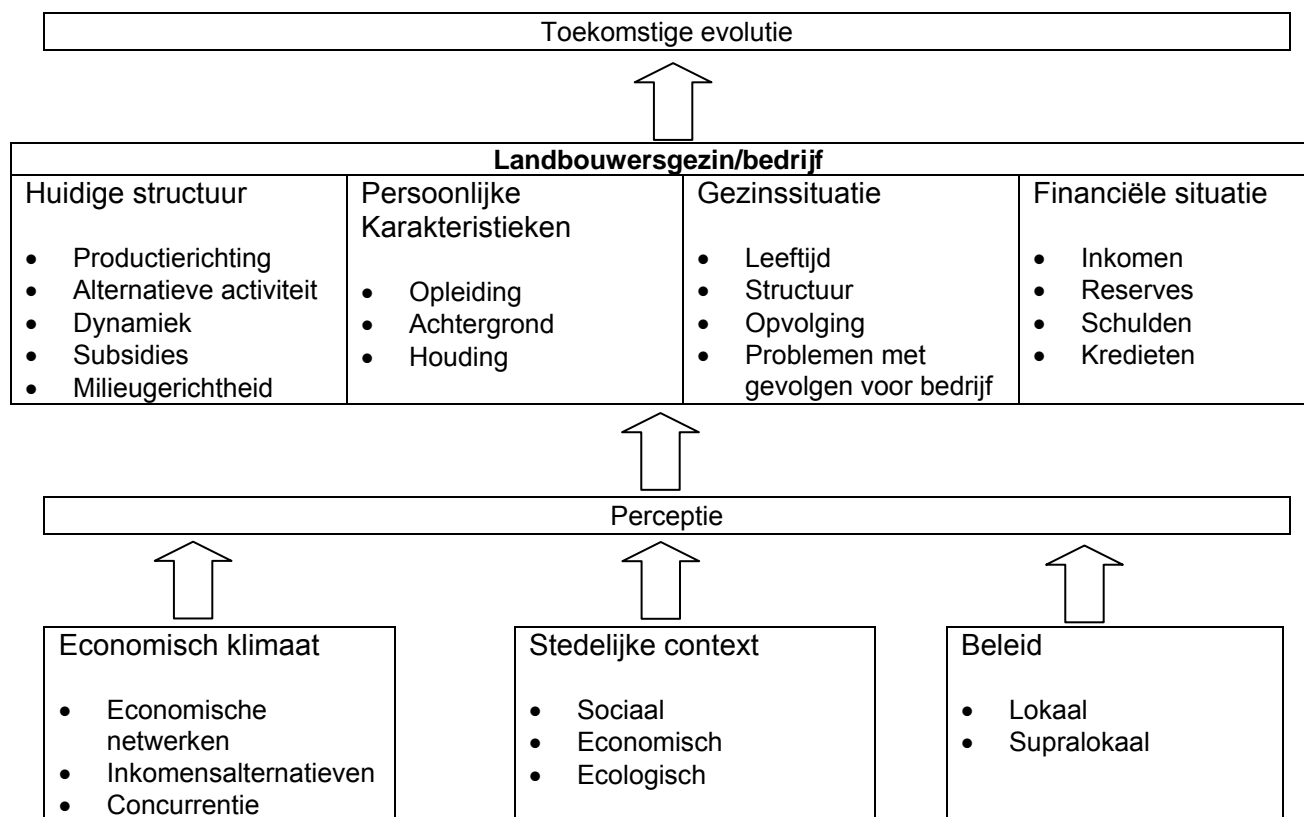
Toekomstige evolutie

**Landbouwersgezin/bedrijf**

| Huidige structuur | Persoonlijke Karakteristieken | Gezinssituatie | Financiële situatie |
|---|---|---|---|
| • Productierichting<br>• Alternatieve activiteit<br>• Dynamiek<br>• Subsidies<br>• Milieugerichtheid | • Opleiding<br>• Achtergrond<br>• Houding | • Leeftijd<br>• Structuur<br>• Opvolging<br>• Problemen met gevolgen voor bedrijf | • Inkomen<br>• Reserves<br>• Schulden<br>• Kredieten |

Perceptie

Economisch klimaat

- Economische netwerken
- Inkomensalternatieven
- Concurrentie

Stedelijke context

- Sociaal
- Economisch
- Ecologisch

Beleid

- Lokaal
- Supralokaal